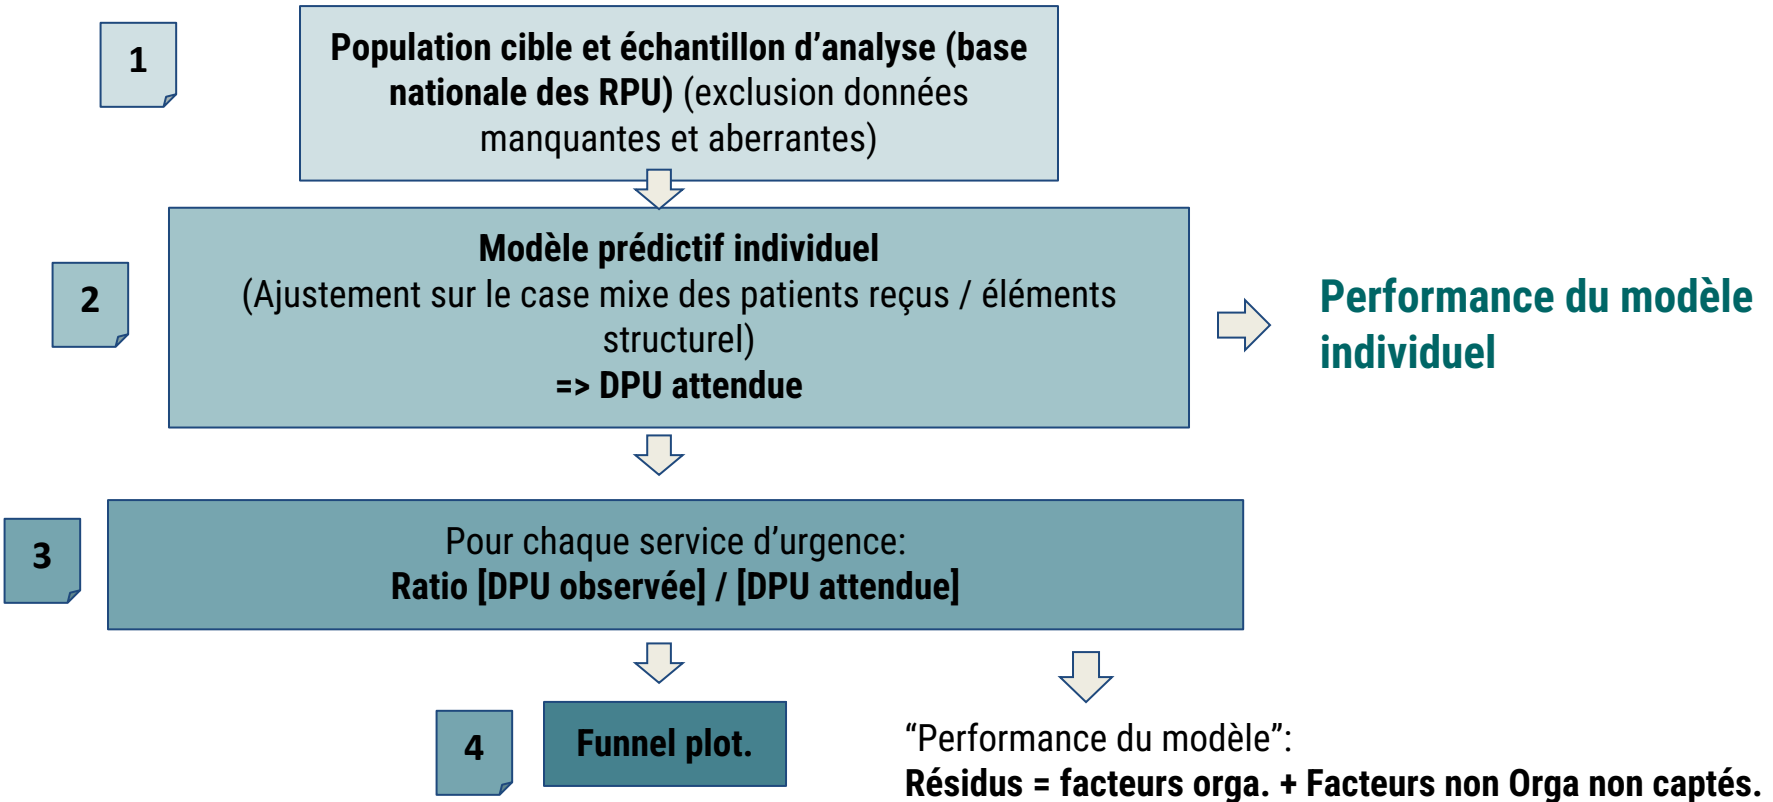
1

Population cible et échantillon d’analyse (base nationale des RPU) (exclusion données manquantes et aberrantes)

2

Modèle prédictif individuel
(Ajustement sur le case mixe des patients reçus / éléments structurel)
=> DPU attendue

Performance du modèle individuel

3

Pour chaque service d’urgence:
Ratio [DPU observée] / [DPU attendue]

4

Funnel plot.

“Performance du modèle”:
Résidus = facteurs orga. + Facteurs non Orga non captés.